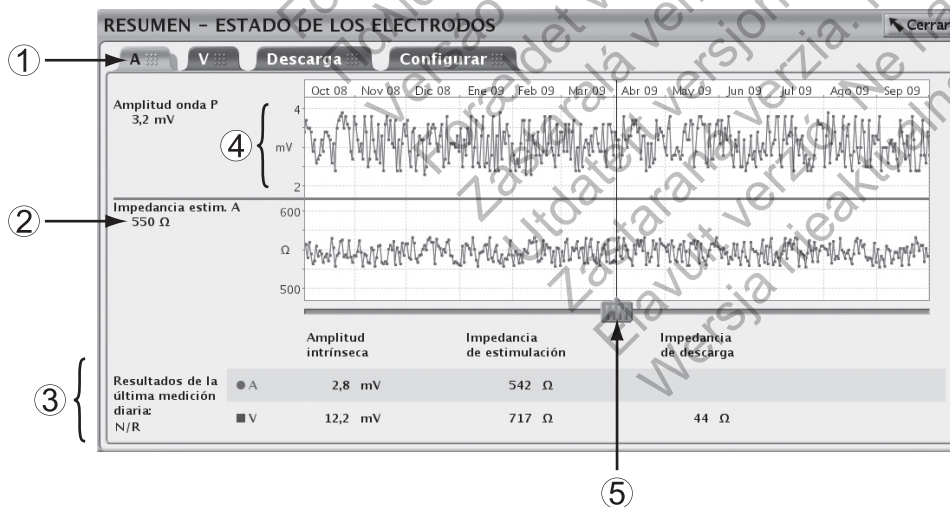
RESUMEN - ESTADO DE LOS ELECTRODOS

Cerrar

①

A

V

Descarga

Configurar

Oct 08 Nov 08 Dic 08 Ene 09 Feb 09 Mar 09 Abr 09 May 09 Jun 09 Jul 09 Ago 09 Sep 09

Amplitud onda P
3,2 mV

4

④

mV

2

②

Impedancia estim. A
550 Ω

600

Ω

500

| | Amplitud intrínseca | Impedancia de estimulación | Impedancia de descarga |
|---|---|---|---|
| ● A | 2,8 mV | 542 Ω | |
| ■ V | 12,2 mV | 717 Ω | 44 Ω |

③

Resultados de la última medición diaria:
N/R

⑤